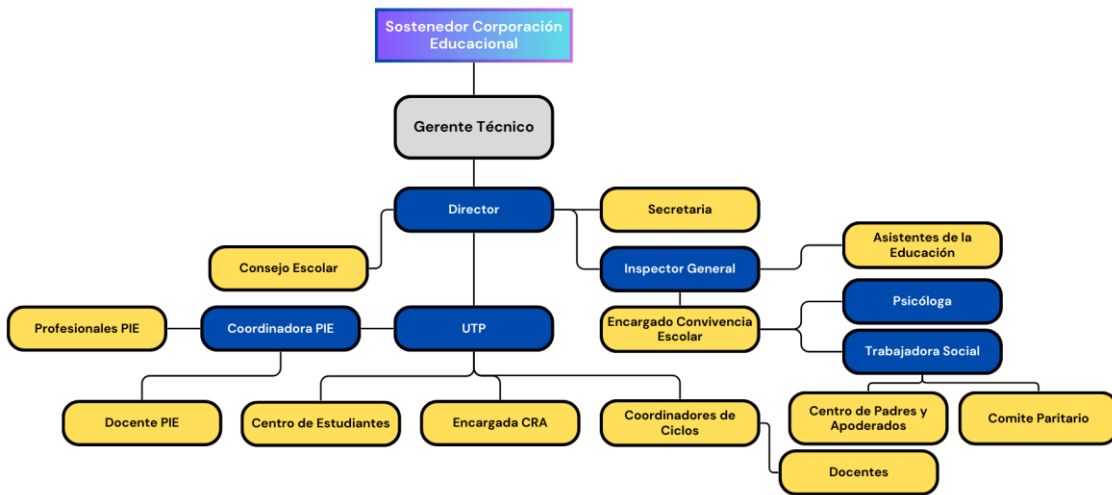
Sostenedor Corporación Educacional

Gerente Técnico

Director

Secretaria

Consejo Escolar

Inspector General

Asistentes de la Educación

Profesionales PIE

Coordinadora PIE

UTP

Encargado Convivencia Escolar

Psicóloga

Trabajadora Social

Docente PIE

Centro de Estudiantes

Encargada CRA

Coordinadores de Ciclos

Docentes

Centro de Padres y Apoderados

Comite Paritario